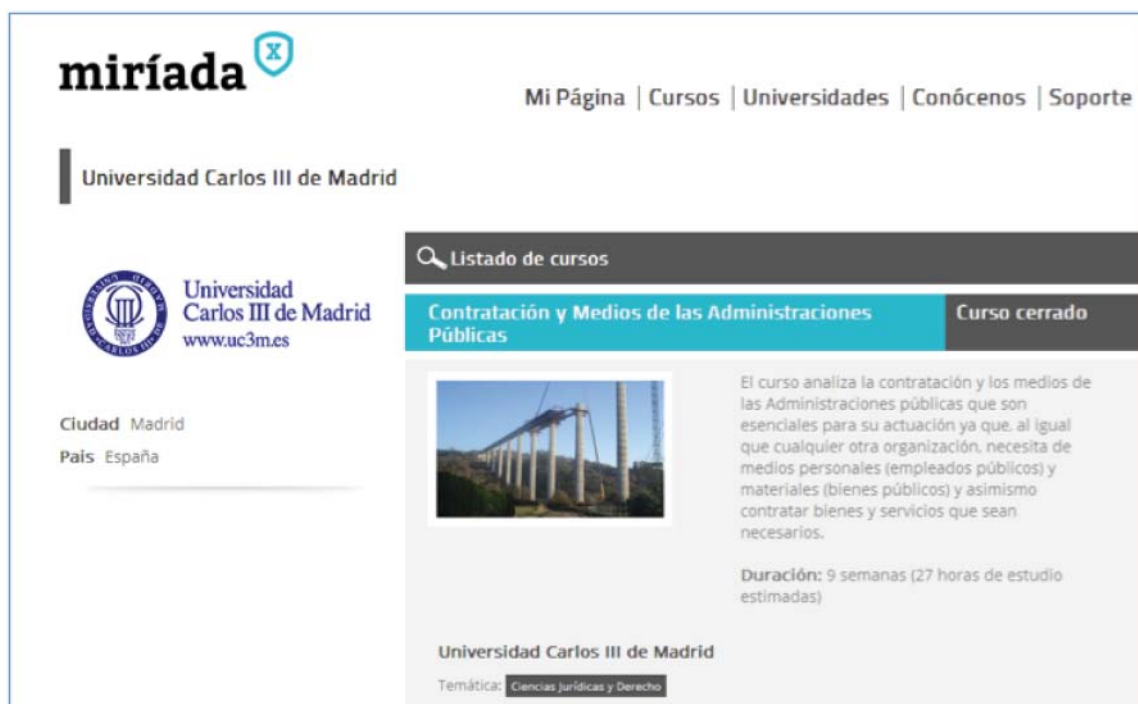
miríada X

Mi Página | Cursos | Universidades | Conócenos | Soporte

Universidad Carlos III de Madrid

Universidad Carlos III de Madrid
www.uc3m.es

Ciudad Madrid
Pais España

Listado de cursos

Contratación y Medios de las Administraciones Públicas

Curso cerrado

El curso analiza la contratación y los medios de las Administraciones públicas que son esenciales para su actuación ya que, al igual que cualquier otra organización, necesita de medios personales (empleados públicos) y materiales (bienes públicos) y asimismo contratar bienes y servicios que sean necesarios.

Duración: 9 semanas (27 horas de estudio estimadas)

Universidad Carlos III de Madrid

Temática: Ciencias Jurídicas y Derecho